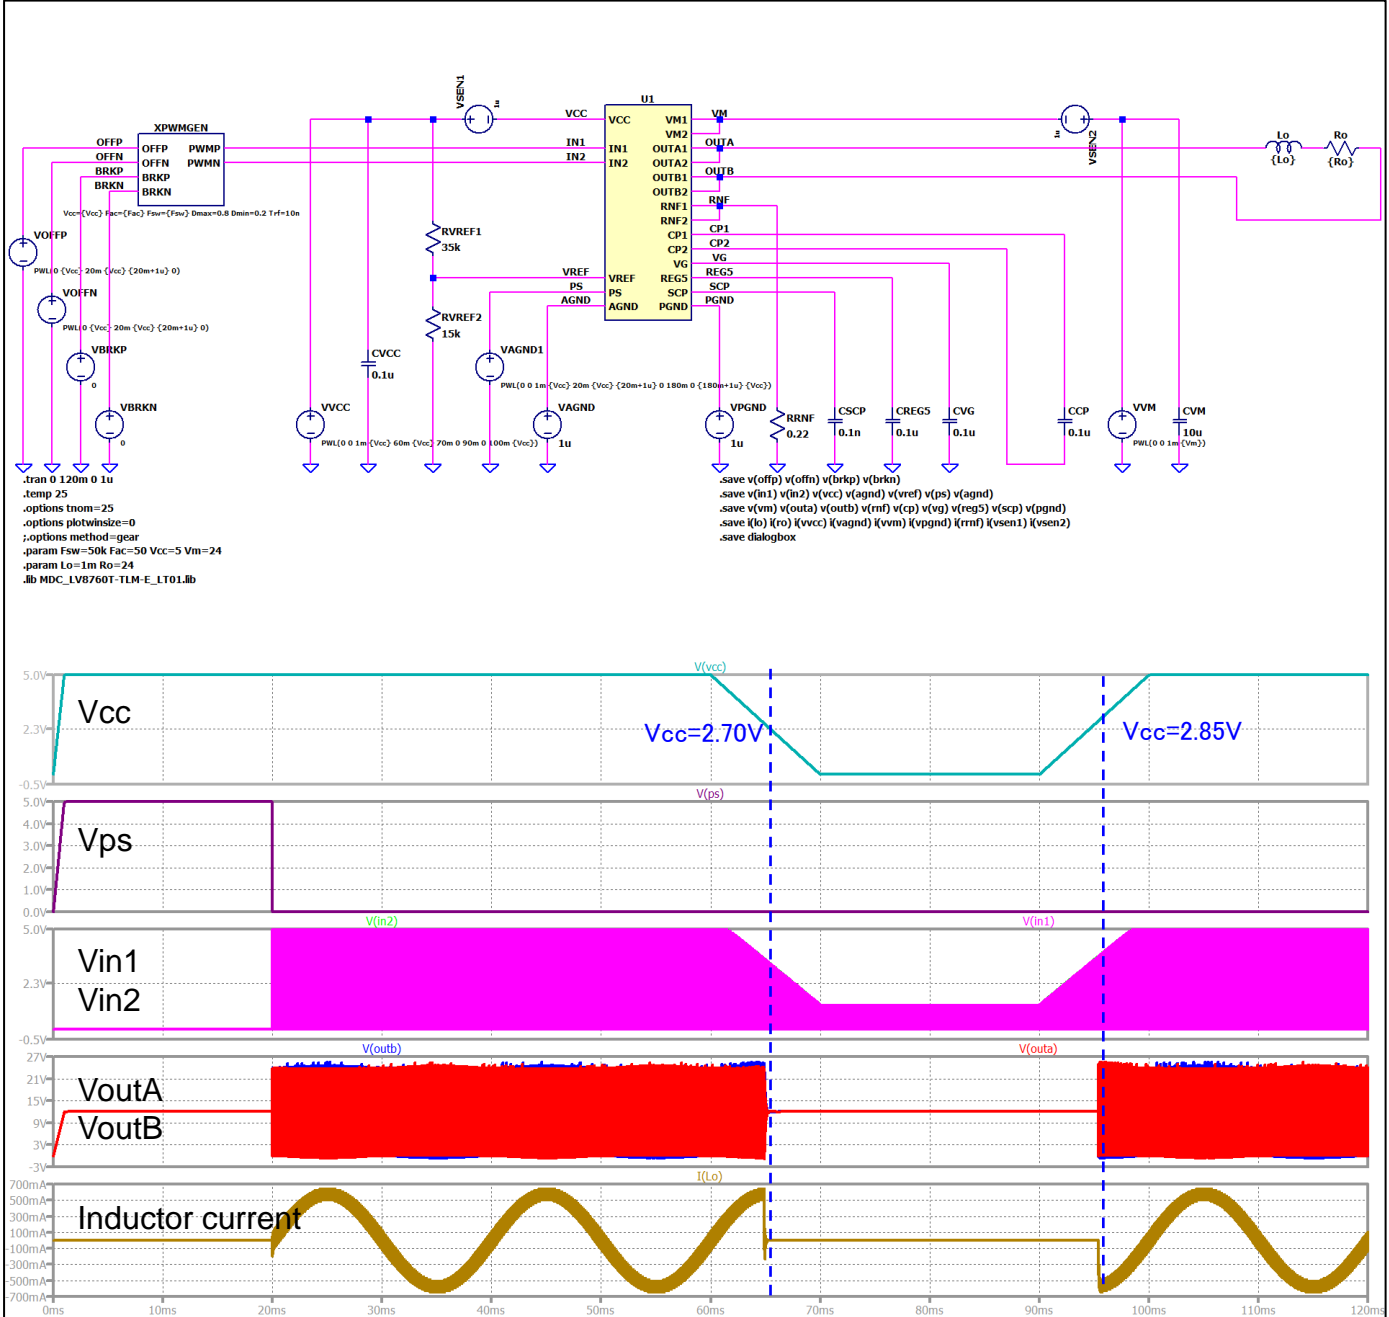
XPWMGEN
OFFP
OFFN
BRKP
BRKN
OFFP PWMP
OFFN PWMN
BRKP
BRKN
Vcc={Vcc} Fac={Fac} Fsw={Fsw} Dmax=0.8 Dmin=0.2 Trf=10n
VOFFP
PWL(0 {Vcc} 20m {Vcc} {20m+1u} 0)
VOFFN
PWL(0 {Vcc} 20m {Vcc} {20m+1u} 0)
VBRKP
0
VBRKN
0
VSEN1
1u
VCC
IN1
IN2
U1
VCC
IN1
IN2
VM1
VM2
OUTA1
OUTA2
OUTB1
OUTB2
RNF1
RNF2
CP1
CP2
VG
REG5
SCP
PGND
VREF
PS
AGND
VM
OUTA
OUTB
RNF
CP1
CP2
VG
REG5
SCP
PGND
VREF
PS
AGND
RVREF1
35k
RVREF2
15k
CVCC
0.1u
VVCC
PWL(0 0 1m {Vcc} 60m {Vcc} 70m 0 90m 0 100m {Vcc})
VAGND1
PWL(0 0 1m {Vcc} 20m {Vcc} {20m+1u} 0 180m 0 {180m+1u} {Vcc})
VAGND
1u
VPGND
1u
RRNF
0.22
CSCP
0.1n
CREG5
0.1u
CVG
0.1u
CCP
0.1u
VVM
CVM
10u
PWL(0 0 1m {Vm})
VSEN2
1u
Lo
{Lo}
Ro
{Ro}
.tran 0 120m 0 1u
.temp 25
.options tnom=25
.options plotwinsize=0
;.options method=gear
.param Fsw=50k Fac=50 Vcc=5 Vm=24
.param Lo=1m Ro=24
.lib MDC_LV8760T-TLM-E_LT01.lib
.save v(offp) v(offn) v(brkp) v(brkn)
.save v(in1) v(in2) v(vcc) v(agnd) v(vref) v(ps) v(agnd)
.save v(vm) v(outa) v(outb) v(rnf) v(cp) v(vg) v(reg5) v(scp) v(pgnd)
.save i(lo) i(ro) i(vvcc) i(vagnd) i(vvm) i(vpgnd) i(rrnf) i(vsen1) i(vsen2)
.save dialogbox
V(vcc)
5.0V
2.3V
-0.5V
Vcc
Vcc=2.70V
Vcc=2.85V
V(ps)
5.0V
4.0V
3.0V
2.0V
1.0V
0.0V
Vps
V(in2)
V(in1)
5.0V
2.3V
-0.5V
Vin1
Vin2
V(outb)
V(outa)
27V
21V
15V
9V
3V
-3V
VoutA
VoutB
I(Lo)
700mA
500mA
300mA
100mA
-100mA
-300mA
-500mA
-700mA
Inductor current
0ms
10ms
20ms
30ms
40ms
50ms
60ms
70ms
80ms
90ms
100ms
110ms
120ms